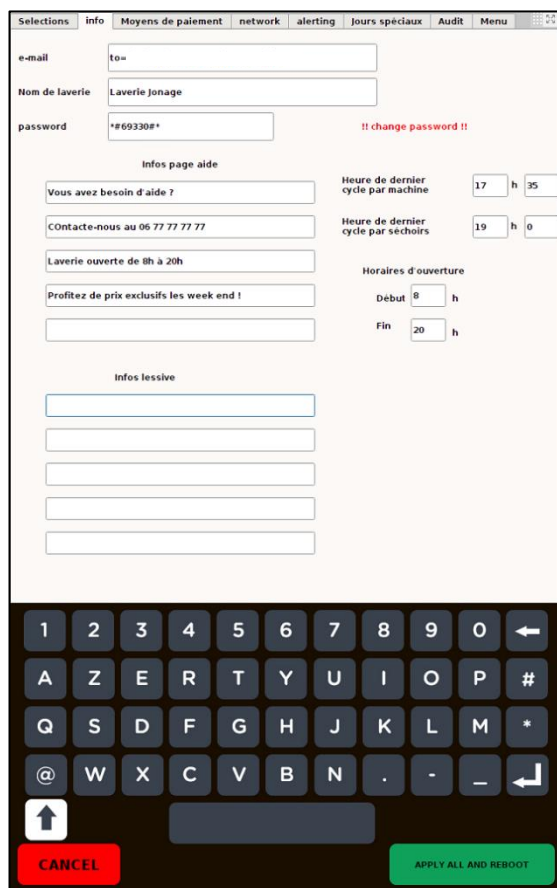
Selections | info | Moyens de paiement | network | alerting | Jours spéciaux | Audit | Menu

e-mail
to=

Nom de laverie
Laverie Jonage

password
*#69330#*

!! change password !!

Infos page aide

Vous avez besoin d'aide ?

COntacte-nous au 06 77 77 77 77

Laverie ouverte de 8h à 20h

Profitez de prix exclusifs les week end !

Heure de dernier cycle par machine
17 h 35

Heure de dernier cycle par séchoirs
19 h 0

Horaires d'ouverture

Début 8 h

Fin 20 h

Infos lessive

1 2 3 4 5 6 7 8 9 0

A Z E R T Y U I O P #

Q S D F G H J K L M *

@ W X C V B N . - _

CANCEL

APPLY ALL AND REBOOT